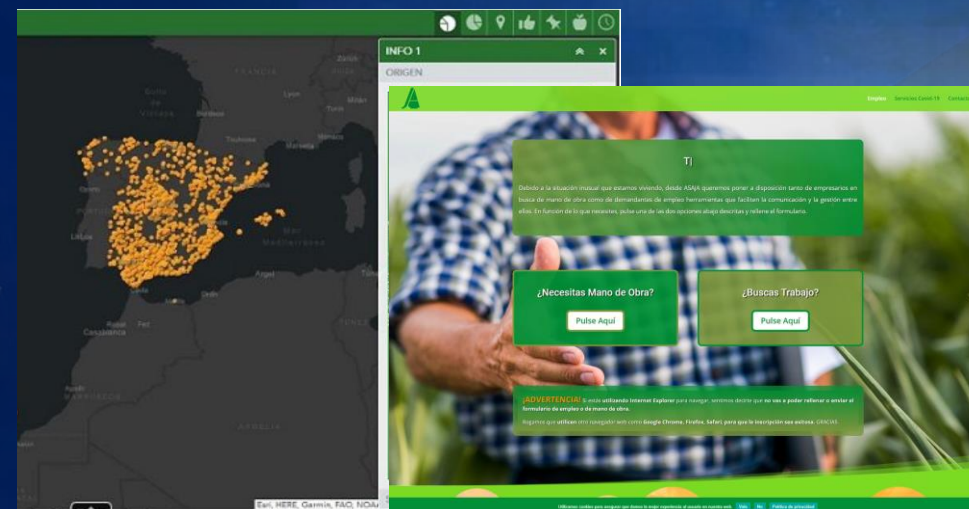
INFO 1

ORIGEN

FRANCIA

Lyon

Milán

Golfo de Vizcaya

Toulouse

Marsella

Oporto

Lisboa

Mar Mediterráneo

Argel

Rabat

Casablanca

Fez

Agadir

ARGELIA

Esri, HERE, Garmin, FAO, NOAA

Empleo Servicios Covid-19 Contacto

T|

Debido a la situación inusual que estamos viviendo, desde ASAJA queremos poner a disposición tanto de empresarios en busca de mano de obra como de demandantes de empleo herramientas que faciliten la comunicación y la gestión entre ellos. En función de lo que necesites, pulse una de las dos opciones abajo descritas y rellene el formulario.

¿Necesitas Mano de Obra?

Pulse Aquí

¿Buscas Trabajo?

Pulse Aquí

¡ADVERTENCIA! Si estás utilizando Internet Explorer para navegar, sentimos decirte que no vas a poder rellenar o enviar el formulario de empleo o de mano de obra.

Rogamos que utilices otro navegador web como Google Chrome, Firefox, Safari; para que la inscripción sea exitosa. GRACIAS.

Utilizamos cookies para asegurar que damos la mejor experiencia al usuario en nuestra web. Sale No Política de privacidad